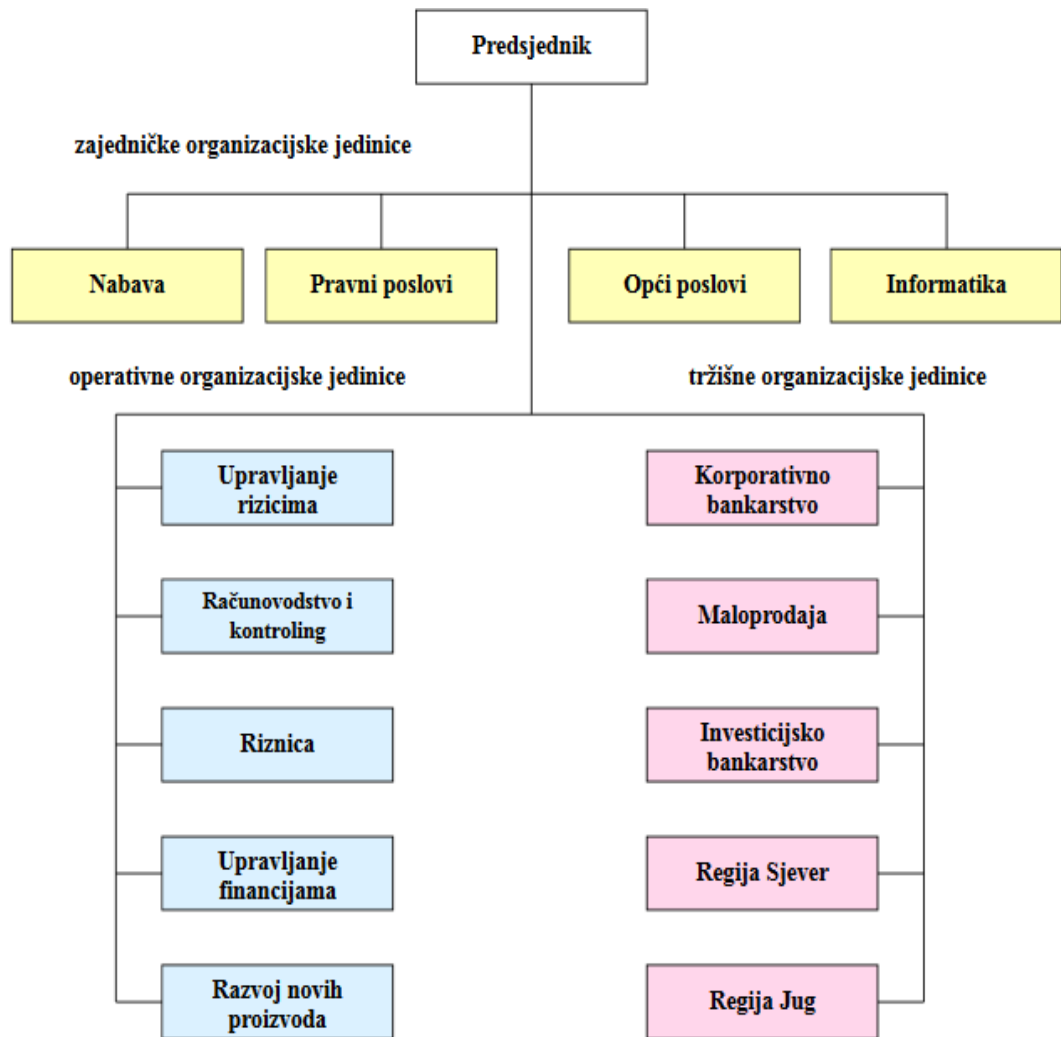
Predsjednik

zajedničke organizacijske jedinice

Nabava

Pravni poslovi

Opći poslovi

Informatika

operativne organizacijske jedinice

tržišne organizacijske jedinice

Upravljanje rizicima

Računovodstvo i kontroling

Riznica

Upravljanje financijama

Razvoj novih proizvoda

Korporativno bankarstvo

Maloprodaja

Investicijsko bankarstvo

Regija Sjever

Regija Jug